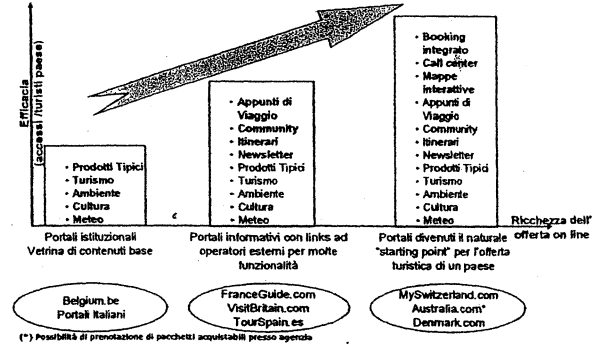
Efficacia
(accessi /turisti paese)

• Prodotti Tipici
• Turismo
• Ambiente
• Cultura
• Meteo

• Appunti di Viaggio
• Community
• Itinerari
• Newsletter
• Prodotti Tipici
• Turismo
• Ambiente
• Cultura
• Meteo

• Booking integrato
• Call center
• Mappe interattive
• Appunti di Viaggio
• Community
• Itinerari
• Newsletter
• Prodotti Tipici
• Turismo
• Ambiente
• Cultura
• Meteo

Ricchezza dell' offerta on line

Portali istituzionali
Vetrina di contenuti base

Portali informativi con links ad operatori esterni per molte funzionalità

Portali divenuti il naturale "starting point" per l'offerta turistica di un paese

Belgium.be
Portali Italiani

FranceGuide.com
VisitBritain.com
TourSpain.es

MySwitzerland.com
Australia.com*
Denmark.com

(*) Possibilità di prenotazione di pacchetti acquistabili presso agenzia